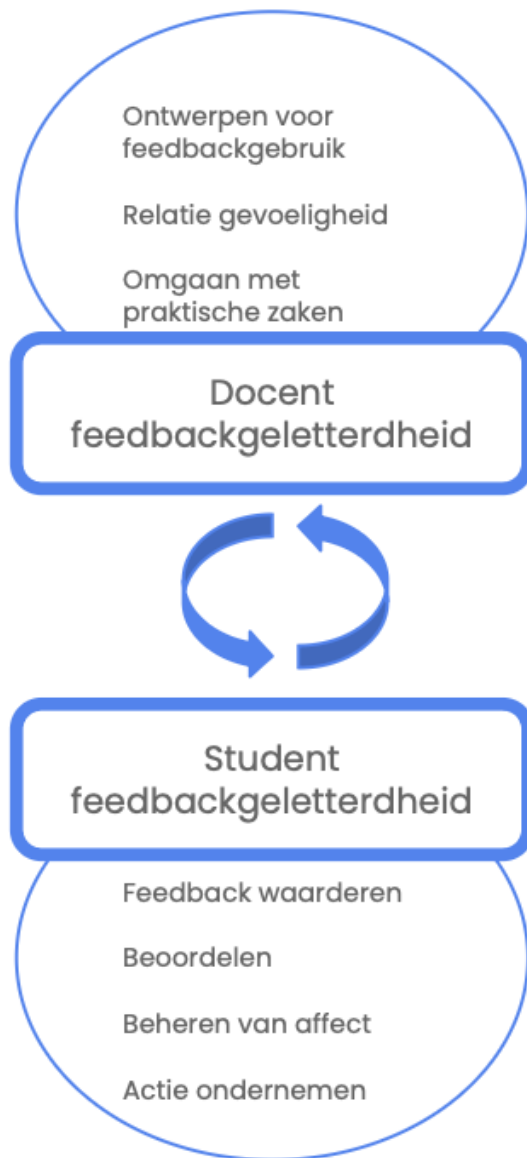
Ontwerpen voor feedbackgebruik

Relatie gevoeligheid

Omgaan met praktische zaken

Docent feedbackgeletterdheid

Student feedbackgeletterdheid

Feedback waarderen

Beoordelen

Beheren van affect

Actie ondernemen